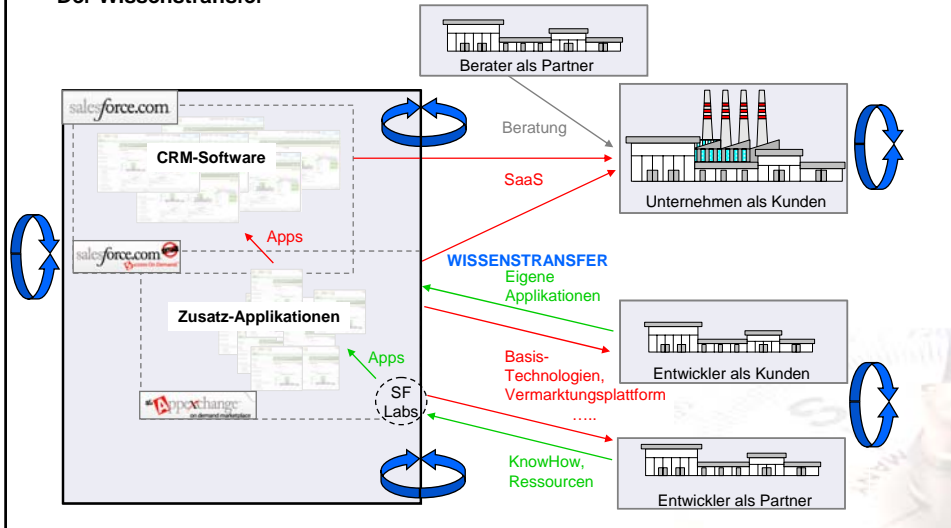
Der Wissenstransfer

Berater als Partner

salesforce.com

Beratung

CRM-Software

SaaS

Unternehmen als Kunden

Apps

salesforce.com

WISSENSTRANSFER

Eigene Applikationen

Zusatz-Applikationen

Entwickler als Kunden

Apps

Basis-Technologien, Vermarktungsplattform

SF Labs

AppExchange

.....

KnowHow, Ressourcen

Entwickler als Partner